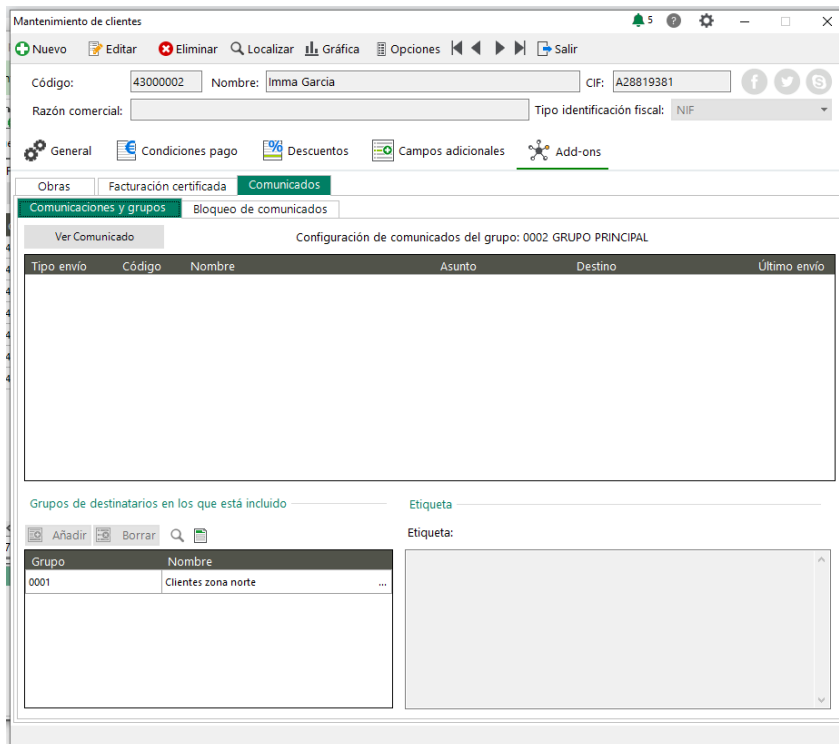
Mantenimiento de clientes

5

Nuevo Editar Eliminar Localizar Gráfica Opciones Salir

Código: 43000002 Nombre: Imma Garcia CIF: A28819381

Razón comercial: Tipo identificación fiscal: NIF

General Condiciones pago Descuentos Campos adicionales Add-ons

Obras Facturación certificada Comunicados

Comunicaciones y grupos Bloqueo de comunicados

Ver Comunicado Configuración de comunicados del grupo: 0002 GRUPO PRINCIPAL

| Tipo envío | Código | Nombre | Asunto | Destino | Último envío |
|---|---|---|---|---|---|

Grupos de destinatarios en los que está incluido

Añadir Borrar

| Grupo | Nombre |
|---|---|
| 0001 | Clientes zona norte ... |

Etiqueta

Etiqueta: